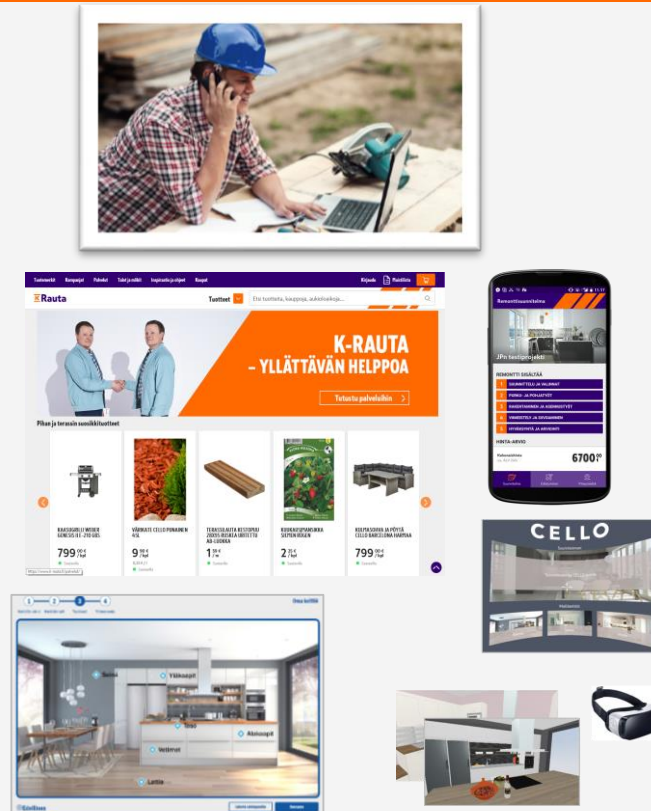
Tuotemerkit Rautapojat Palvelut Tukut ja edut Inspiraatio ja ohjeet Kaupat

Kirjaudu Muistilista

K-Rauta

Tuotteet

Etsi tuotteita, kauppoja, asiakasohje...

K-RAUTA
– YLLÄTTÄVÄN HELPPOA

Tutustu palveluihin

Pihan ja terassin suosikkituotteet

KAASUGRILLI WEBER GENESIS II E-210 GBS
799 $^{00}$ € / kpl

VÄRIKATE CELLO PUNAINEN 45L
9 $^{90}$ € / kpl

TERASSILAUTA KESTOPUU 28X95 RUSKEA URITETTU AB LUOKKA
1 $^{95}$ € / m

KOHOLAATIPANSAKKA SIEMEN KIRJEN
2 $^{95}$ € / kpl

KALUSTERYHMÄ JA PÖYTÄ CELLO BARCELONA HARMAA
799 $^{00}$ € / kpl

Remonttisuunnitelma

JPn testiprojekti

REMONTTI SISÄLTÄÄ

HINTA-ARVIO

6700 $^{00}$

CELLO

Seinä
Yläkaapit
Tiski
Alakaapit
Vetimet
Lattia

Oma kaffila